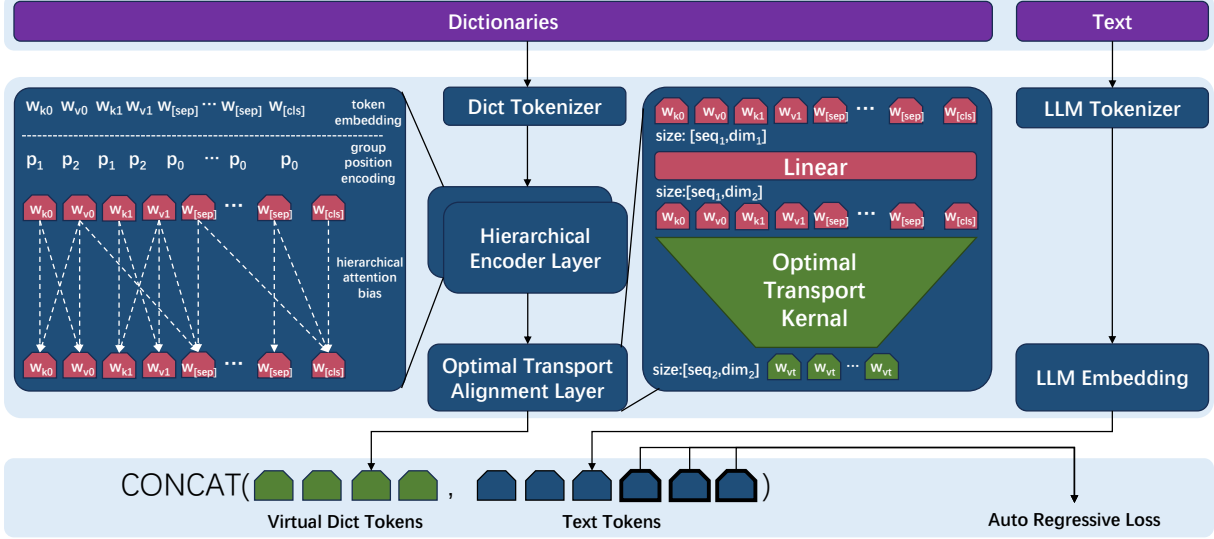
Dictionaries

Text

$w_{k0}$ $w_{v0}$ $w_{k1}$ $w_{v1}$ $w_{[sep]}$ ··· $w_{[sep]}$ $w_{[cls]}$

token embedding

$p_1$ $p_2$ $p_1$ $p_2$ $p_0$ ··· $p_0$ $p_0$

group position encoding

$w_{k0}$ $w_{v0}$ $w_{k1}$ $w_{v1}$ $w_{[sep]}$ ··· $w_{[sep]}$ $w_{[cls]}$

hierarchical attention bias

$w_{k0}$ $w_{v0}$ $w_{k1}$ $w_{v1}$ $w_{[sep]}$ ··· $w_{[sep]}$ $w_{[cls]}$

Dict Tokenizer

Hierarchical Encoder Layer

Optimal Transport Alignment Layer

$w_{k0}$ $w_{v0}$ $w_{k1}$ $w_{v1}$ $w_{[sep]}$ ··· $w_{[sep]}$ $w_{[cls]}$

size: [$seq_1$,$dim_1$]

Linear

size:[$seq_1$,$dim_2$]

$w_{k0}$ $w_{v0}$ $w_{k1}$ $w_{v1}$ $w_{[sep]}$ ··· $w_{[sep]}$ $w_{[cls]}$

Optimal Transport Kernal

size:[$seq_2$,$dim_2$] $w_{vt}$ $w_{vt}$ ··· $w_{vt}$

LLM Tokenizer

LLM Embedding

CONCAT( , )

Virtual Dict Tokens

Text Tokens

Auto Regressive Loss